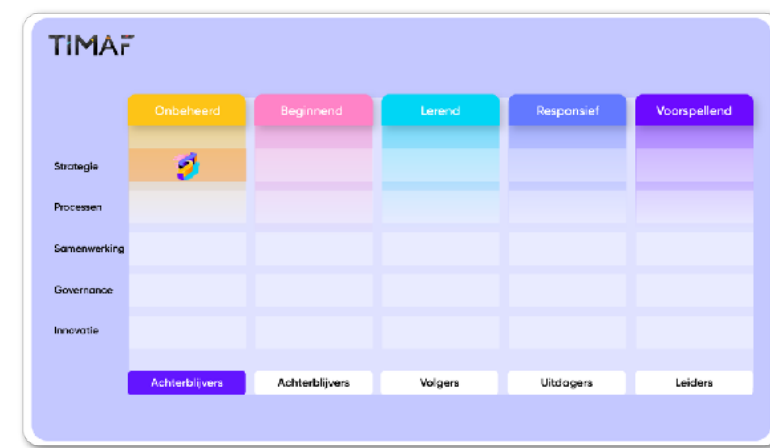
TIMAF

| | Onbeheerd | Beginnend | Lerend | Responsief | Voorspellend |
|---|---|---|---|---|---|
| Strategie | | | | | |
| Processen | | | | | |
| Samenwerking | | | | | |
| Governance | | | | | |
| Innovatie | | | | | |
| | Achterblijvers | Achterblijvers | Volgers | Uitdagers | Leiders |